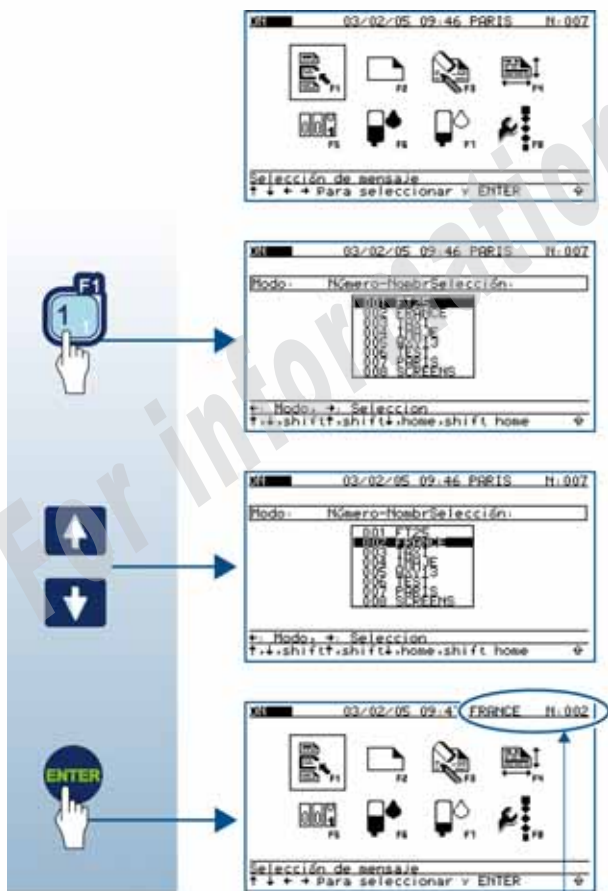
03/02/05 09:46 PARIS N:007

F1 F2 F3 F4
F5 F6 F7 F8

Selección de mensaje
↑ ↓ ← → Para seleccionar y ENTER

F1
1

03/02/05 09:46 PARIS N:007

Modo: Número-NombrSelección:

001 FT25
002 FRANCE
003 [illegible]
004 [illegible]
005 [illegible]
006 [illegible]
007 PARIS
008 SCREENS

←: Modo, →: Seleccion
↑,↓,shift↑,shift↓,home,shift home

03/02/05 09:46 PARIS N:007

Modo: Número-NombrSelección:

001 FT25
002 FRANCE
003 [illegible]
004 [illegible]
005 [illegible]
006 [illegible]
007 PARIS
008 SCREENS

←: Modo, →: Seleccion
↑,↓,shift↑,shift↓,home,shift home

ENTER

03/02/05 09:47 FRANCE N:002

F1 F2 F3 F4
F5 F6 F7 F8

Selección de mensaje
↑ ↓ ← → Para seleccionar y ENTER

For information